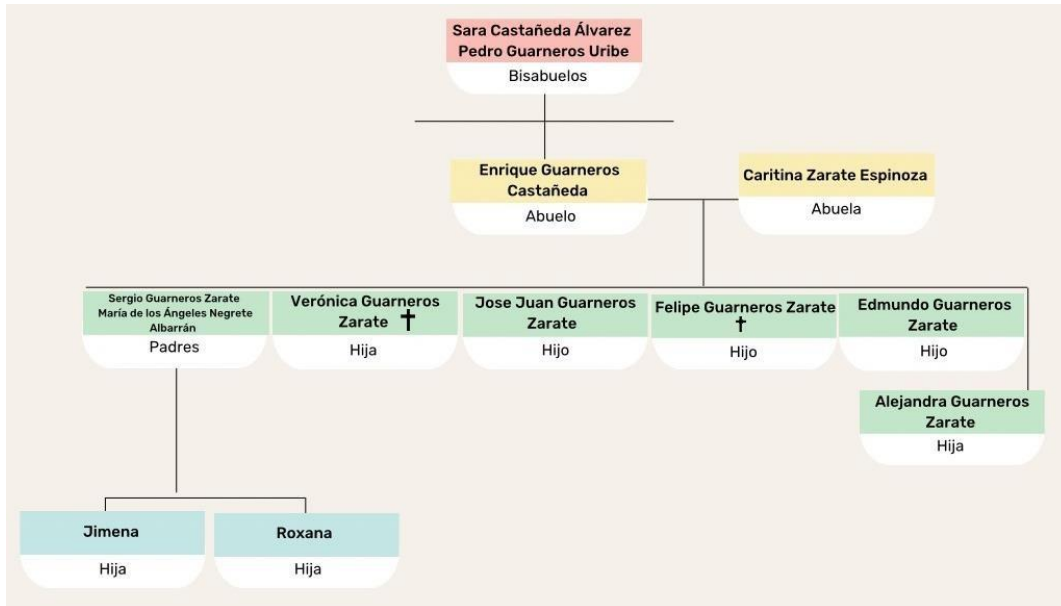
Sara Castañeda Álvarez
Pedro Guarneros Uribe
Bisabuelos

Enrique Guarneros Castañeda
Abuelo

Caritina Zarate Espinoza
Abuela

Sergio Guarneros Zarate
María de los Ángeles Negrete Albarrán
Padres

Verónica Guarneros Zarate †
Hija

Jose Juan Guarneros Zarate
Hijo

Felipe Guarneros Zarate †
Hijo

Edmundo Guarneros Zarate
Hijo

Alejandra Guarneros Zarate
Hija

Jimena
Hija

Roxana
Hija